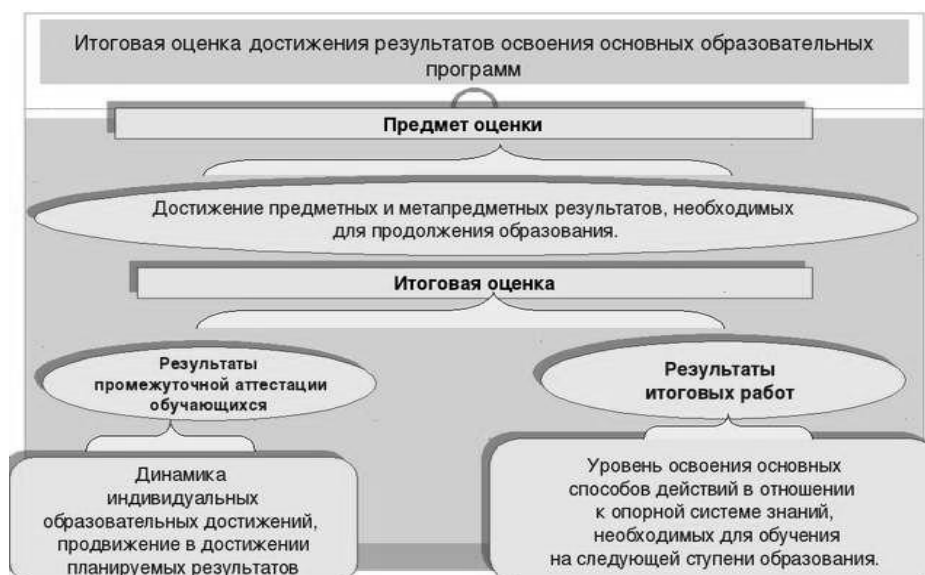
Итоговая оценка достижения результатов освоения основных образовательных программ

Предмет оценки

Достижение предметных и метапредметных результатов, необходимых для продолжения образования.

Итоговая оценка

Результаты промежуточной аттестации обучающихся

Результаты итоговых работ

Динамика индивидуальных образовательных достижений, продвижение в достижении планируемых результатов

Уровень освоения основных способов действий в отношении к опорной системе знаний, необходимых для обучения на следующей ступени образования.